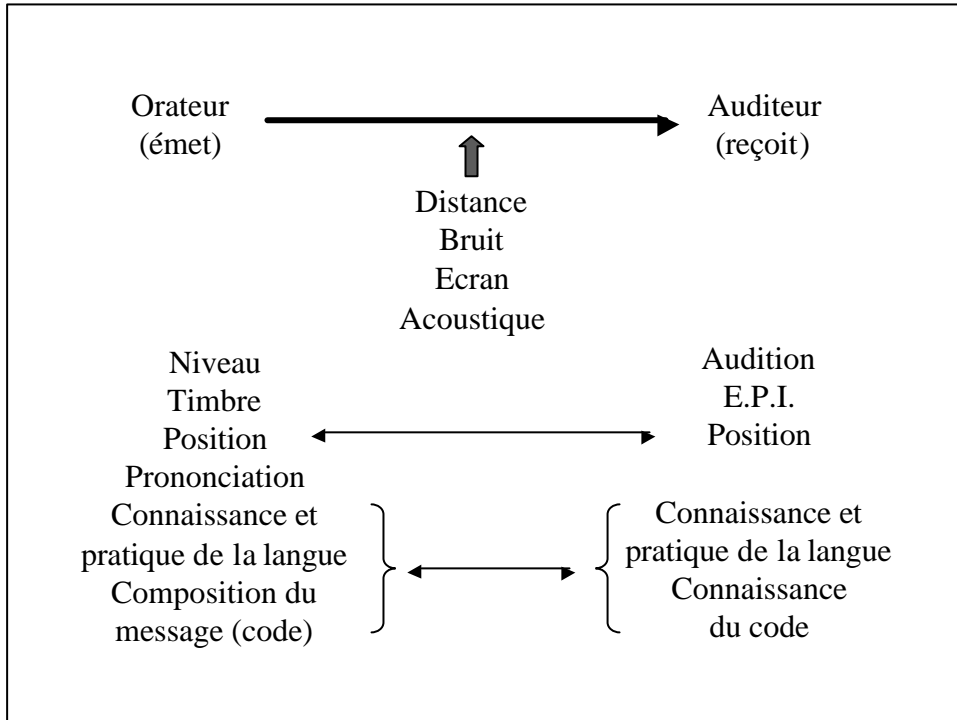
Orateur
(émet)

Auditeur
(reçoit)

Distance
Bruit
Ecran
Acoustique

Niveau
Timbre
Position
Prononciation
Connaissance et pratique de la langue
Composition du message (code)

Audition
E.P.I.
Position

Connaissance et pratique de la langue
Connaissance du code